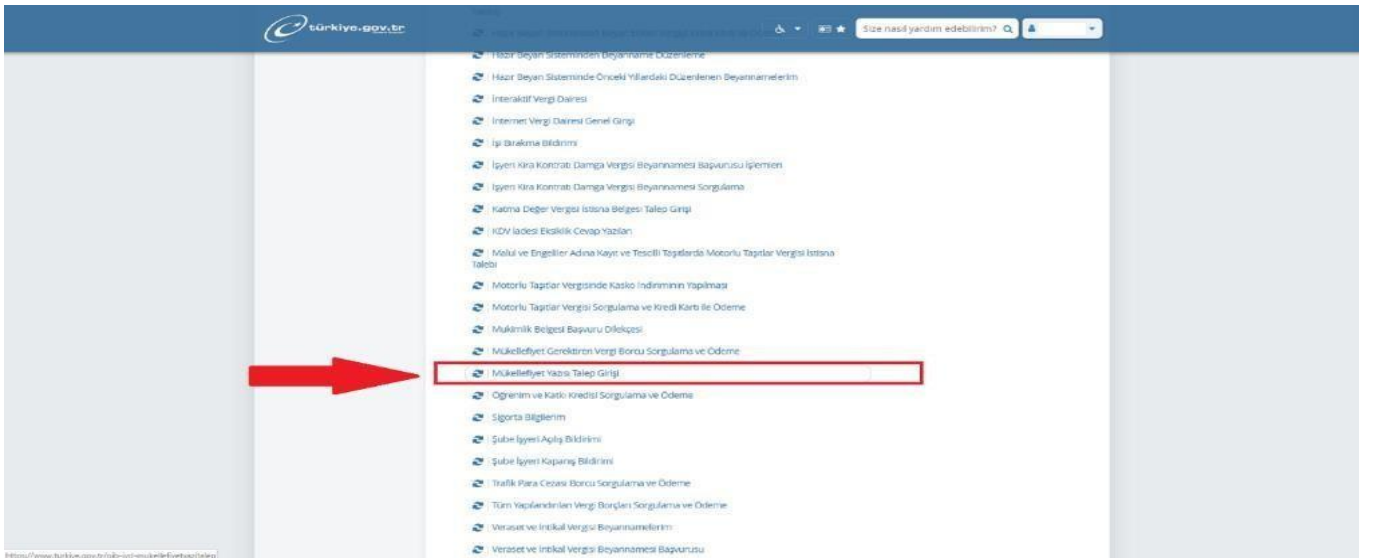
türkiye.gov.tr

Size nasıl yardım edebilirim?

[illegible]

Hazır Beyan Sisteminden Beyanname Düzenleme

Hazır Beyan Sisteminde Önceki Yıllardaki Düzenlenen Beyannamelerim

İnteraktif Vergi Dairesi

İnternet Vergi Dairesi Genel Girişi

İşi Bırakma Bildirimi

İşyeri Kira Kontratı Damga Vergisi Beyannamesi Başvurusu İşlemleri

İşyeri Kira Kontratı Damga Vergisi Beyannamesi Sorgulama

Katma Değer Vergisi İstisna Belgesi Talep Girişi

KDV İadesi Eksiklik Cevap Yazıları

Malul ve Engelliler Adına Kayıt ve Tescili Taşıtlarda Motorlu Taşıtlar Vergisi İstisna Talebi

Motorlu Taşıtlar Vergisinde Kasko İndiriminin Yapılması

Motorlu Taşıtlar Vergisi Sorgulama ve Kredi Kartı ile Ödeme

Mukimlik Belgesi Başvuru Dilekçesi

Mükellefiyet Gerektiren Vergi Borcu Sorgulama ve Ödeme

Mükellefiyet Yazısı Talep Girişi

Öğrenim ve Katkı Kredisi Sorgulama ve Ödeme

Sigorta Bilgilerim

Şube İşyeri Açılış Bildirimi

Şube İşyeri Kapanış Bildirimi

Trafik Para Cezası Borcu Sorgulama ve Ödeme

Tüm Yapılandırılan Vergi Borçları Sorgulama ve Ödeme

Veraset ve İntikal Vergisi Beyannamelerim

Veraset ve İntikal Vergisi Beyannamesi Başvurusu

https://www.turkiye.gov.tr/gib-int-mukellefiyetyazi-talep